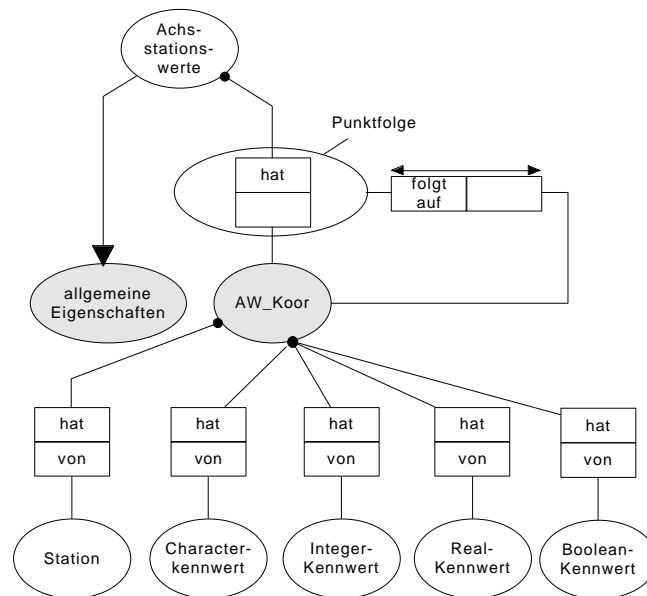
Achsstationswerte

Punktfolge

hat

folgt auf

allgemeine Eigenschaften

AW_Koor

hat

von

Station

hat

von

Characterkennwert

hat

von

Integer-Kennwert

hat

von

Real-Kennwert

hat

von

Boolean-Kennwert